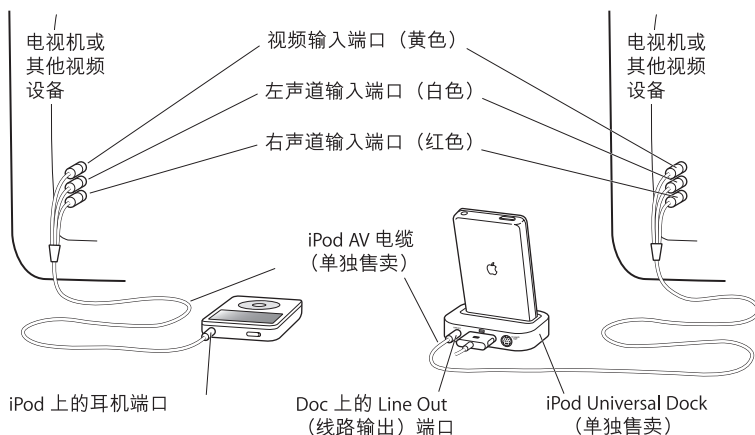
电视机或其他视频设备

视频输入端口（黄色）

左声道输入端口（白色）

右声道输入端口（红色）

电视机或其他视频设备

iPod AV 电缆（单独售卖）

iPod 上的耳机端口

Doc 上的 Line Out（线路输出）端口

iPod Universal Dock（单独售卖）